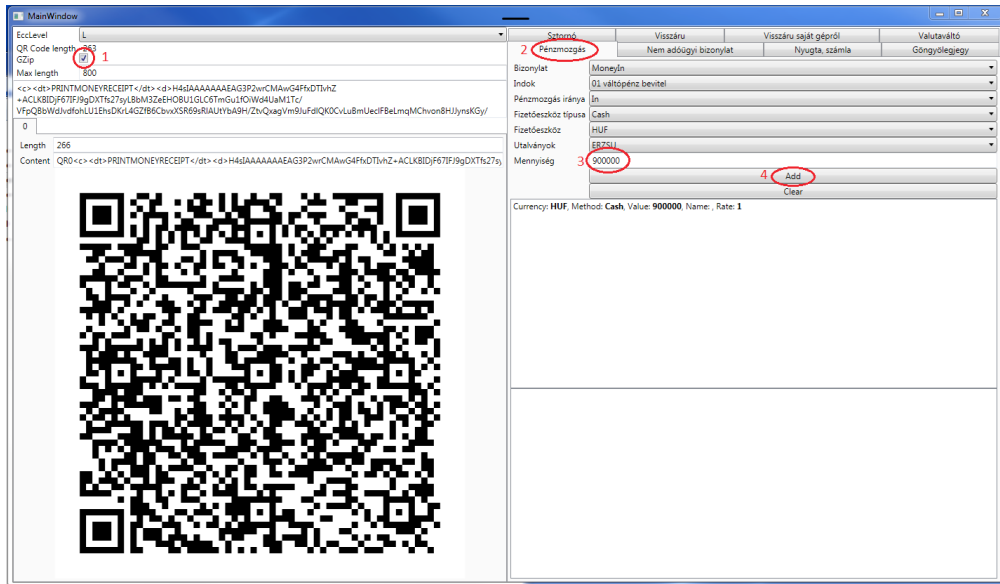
MainWindow

EccLevel L
QR Code length 263
GZip 1
Max length 800
<c><dt>PRINTMONEYRECEIPT</dt><d>H4sIAAAAAAAAEAG3P2wrCMAwG4FfxDTIvhZ
+ACLKBIDjF67IFJ9gDXTfs27syLBbM3ZeEHOBU1GLC6TmGu1fOiWd4UaM1Tc/
VFpQBbWdJvdfohLU1EhsDKrL4GZfB6CbvxXSR69sRlAUtYbA9H/ZtvQxagVm9JuFdlQK0CvLuBmUeclFBeLmqMChvon8HJJynsKGy/
0
Length 266
Content QR0<c><dt>PRINTMONEYRECEIPT</dt><d>H4sIAAAAAAAAEAG3P2wrCMAwG4FfxDTIvhZ+ACLKBIDjF67IFJ9gDXTfs27s

Sztornó | Visszáru | Visszáru saját gépről | Valutaváltó
2 Pénzmozgás | Nem adóügyi bizonylat | Nyugta, számla | Göngyölegjegy

Bizonylat MoneyIn
Indok 01 váltópénz bevitel
Pénzmozgás iránya In
Fizetőeszköz típusa Cash
Fizetőeszköz HUF
Utalványok ERZSU
Mennyiség 3 900000
4 Add
Clear
Currency: HUF, Method: Cash, Value: 900000, Name: , Rate: 1